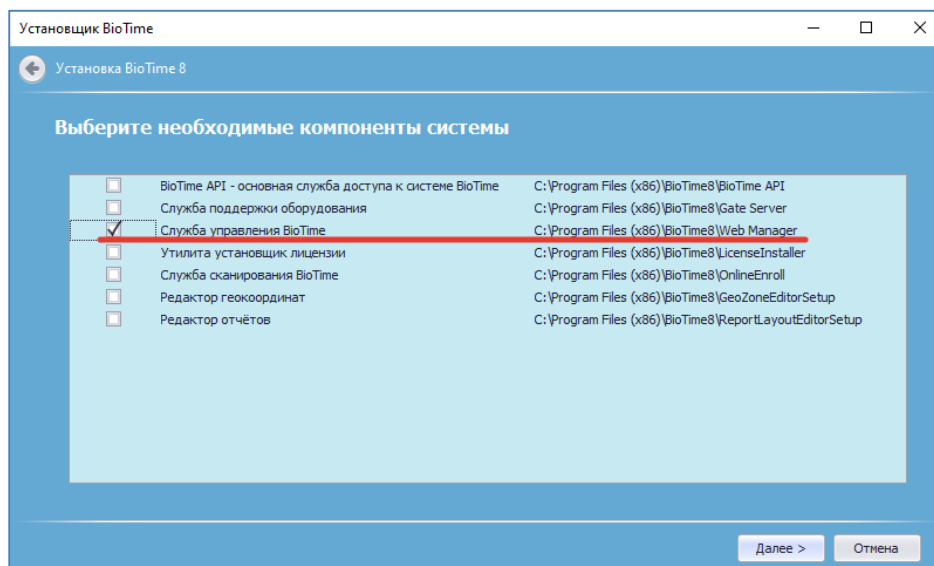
Установщик BioTime

Установка BioTime 8

Выберите необходимые компоненты системы

| | | |
|---|---|---|
| ☐ | BioTime API - основная служба доступа к системе BioTime | C:\Program Files (x86)\BioTime8\BioTime API |
| ☐ | Служба поддержки оборудования | C:\Program Files (x86)\BioTime8\Gate Server |
| ☑ | Служба управления BioTime | C:\Program Files (x86)\BioTime8\Web Manager |
| ☐ | Утилита установщик лицензии | C:\Program Files (x86)\BioTime8\LicenseInstaller |
| ☐ | Служба сканирования BioTime | C:\Program Files (x86)\BioTime8\OnlineEnroll |
| ☐ | Редактор геокоординат | C:\Program Files (x86)\BioTime8\GeoZoneEditorSetup |
| ☐ | Редактор отчётов | C:\Program Files (x86)\BioTime8\ReportLayoutEditorSetup |

Далее >
Отмена